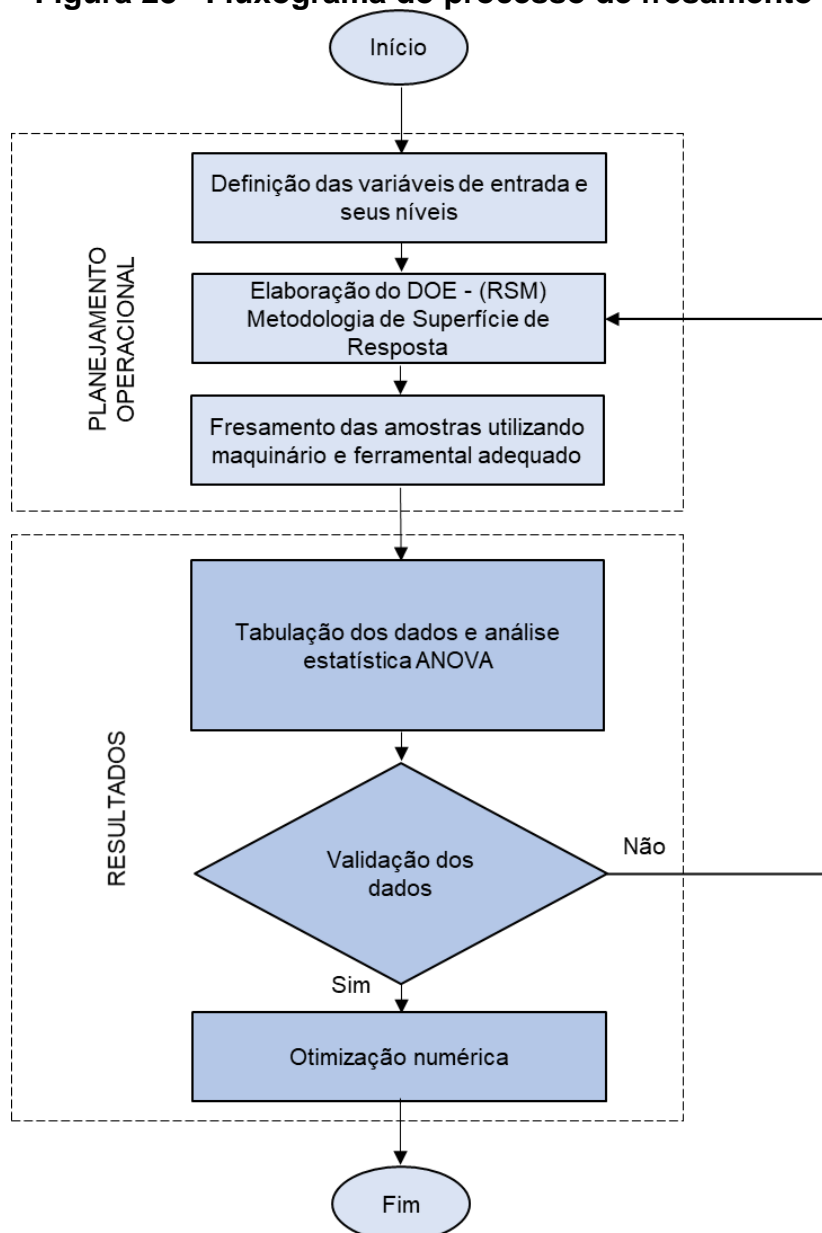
Figura 23 - Fluxograma do processo de fresamento

Início

PLANEJAMENTO OPERACIONAL

Definição das variáveis de entrada e seus níveis

Elaboração do DOE - (RSM) Metodologia de Superfície de Resposta

Fresamento das amostras utilizando maquinário e ferramental adequado

RESULTADOS

Tabulação dos dados e análise estatística ANOVA

Validação dos dados

Não

Sim

Otimização numérica

Fim